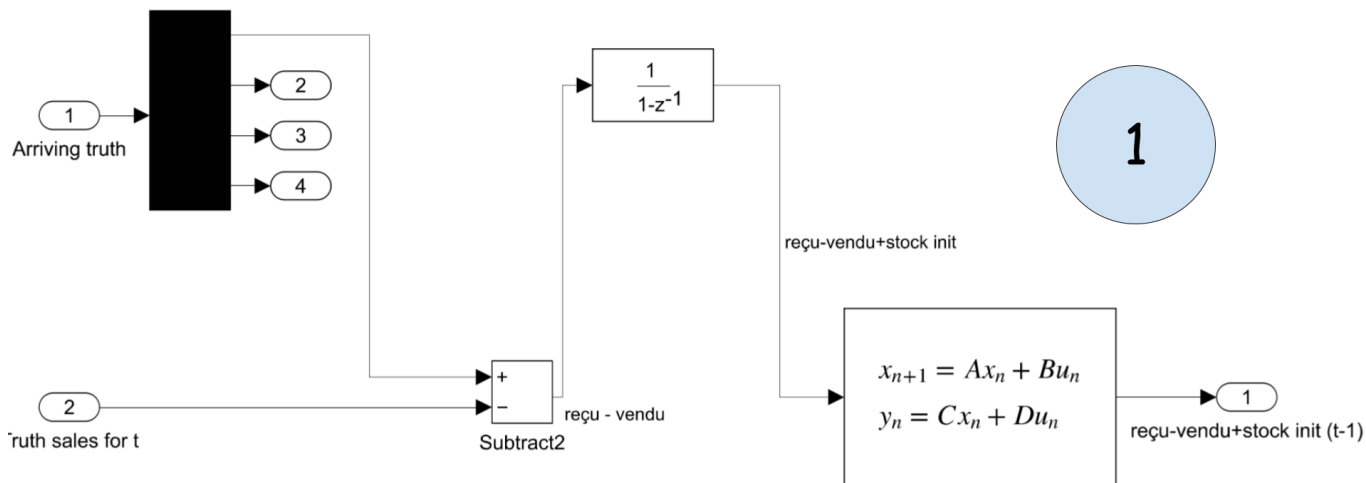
1

Arriving truth

2

3

4

$\frac{1}{1-z^{-1}}$

1

reçu-vendu+stock init

+

−

Subtract2

reçu - vendu

2

'ruth sales for t

$x_{n+1} = Ax_n + Bu_n$

$y_n = Cx_n + Du_n$

1

reçu-vendu+stock init (t-1)